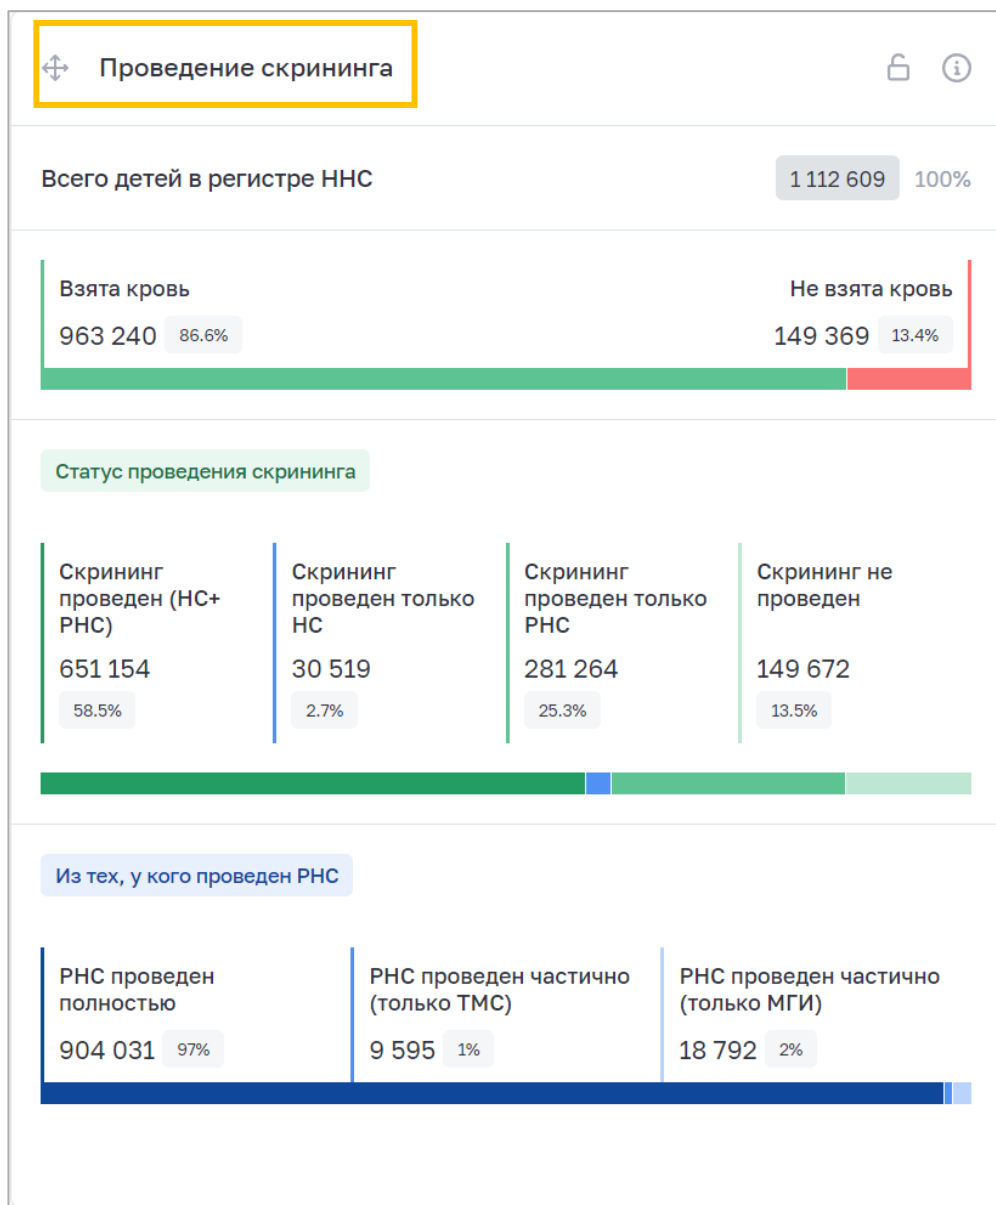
Проведение скрининга

Всего детей в регистре ННС 1 112 609 100%

Взята кровь
963 240 86.6%

Не взята кровь
149 369 13.4%

Статус проведения скрининга

Скрининг проведен (НС+ РНС)
651 154
58.5%

Скрининг проведен только НС
30 519
2.7%

Скрининг проведен только РНС
281 264
25.3%

Скрининг не проведен
149 672
13.5%

Из тех, у кого проведен РНС

РНС проведен полностью
904 031 97%

РНС проведен частично (только ТМС)
9 595 1%

РНС проведен частично (только МГИ)
18 792 2%